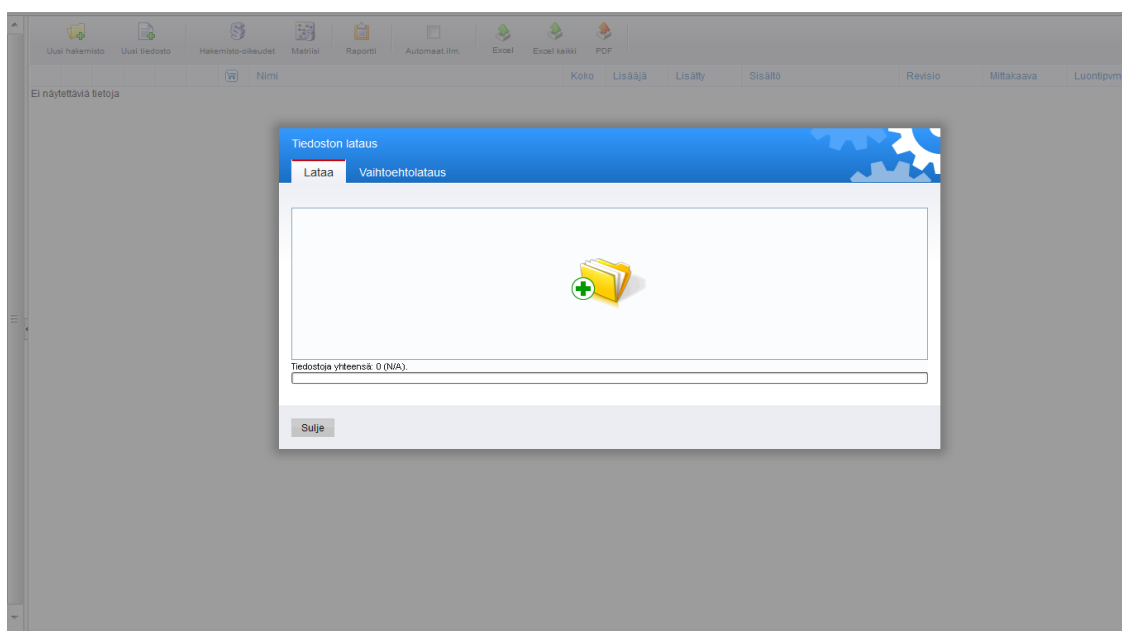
Uusi hakemisto Uusi tiedosto Hakemisto-oikeudet Matriisi Raportti Automaat.ilm. Excel Excel kaikki PDF

| Nimi | Koko | Lisääjä | Lisätty | Sisältö | Revisio | Mittakaava | Luontipvm |
|---|---|---|---|---|---|---|---|

Ei näytettäviä tietoja

Tiedoston lataus

Lataa Vaihtoehtolataus

Tiedostoja yhteensä: 0 (N/A).

Sulje